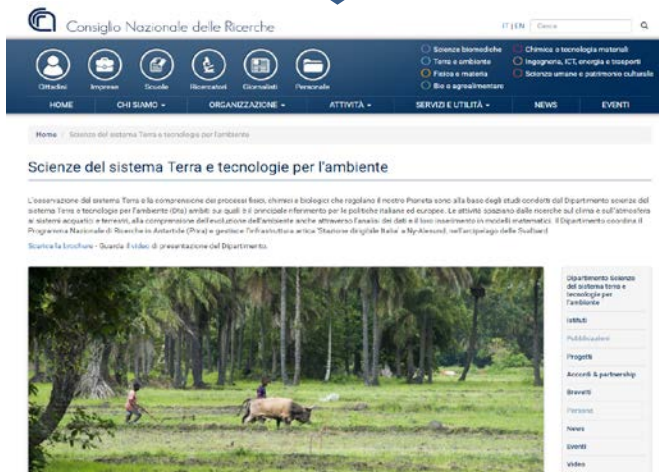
Consiglio Nazionale delle Ricerche

IT | EN Cerca

Cittadini Imprese Scuole Ricercatori Giornalisti Personale

Scienze biomediche
Terra e ambiente
Fisica e materia
Bio e agroalimentare
Chimica e tecnologia materiali
Ingegneria, ICT, energia e trasporti
Scienze umane e patrimonio culturale

HOME CHI SIAMO ORGANIZZAZIONE ATTIVITÀ SERVIZI E UTILITÀ NEWS EVENTI

Home / Scienze del sistema Terra e tecnologie per l'ambiente

Scienze del sistema Terra e tecnologie per l'ambiente

L'osservazione del sistema Terra e la comprensione dei processi fisici, chimici e biologici che regolano il nostro Pianeta sono alla base degli studi condotti dal Dipartimento scienze del sistema Terra e tecnologie per l'ambiente (Dta) ambiti sui quali è il principale riferimento per le politiche italiane ed europee. Le attività spaziano dalle ricerche sul clima e sull'atmosfera ai sistemi acquatici e terrestri, alla comprensione dell'evoluzione dell'ambiente anche attraverso l'analisi dei dati e il loro inserimento in modelli matematici. Il Dipartimento coordina il Programma Nazionale di Ricerche in Antartide (Pnra) e gestisce l'infrastruttura artica 'Stazione dirigibile Italia' a Ny-Alesund, nell'arcipelago delle Svalbard.

Scarica la brochure - Guarda il video di presentazione del Dipartimento.

Dipartimento Scienze del sistema terra e tecnologie per l'ambiente
Istituti
Pubblicazioni
Progetti
Accordi & partnership
Brevetti
Persone
News
Eventi
Video